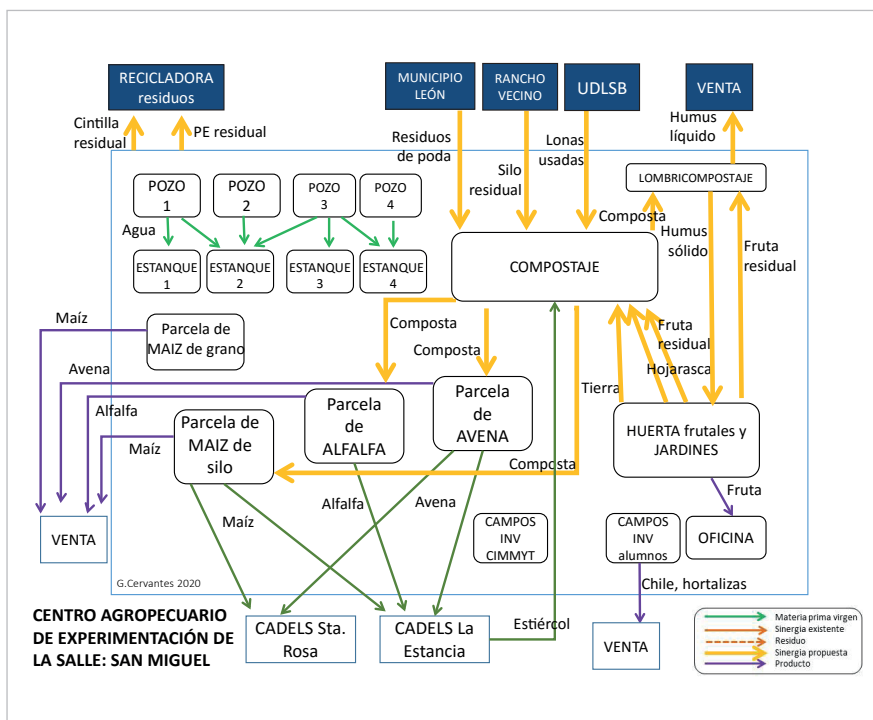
RECICLADORA residuos

Cintilla residual

PE residual

MUNICIPIO LEÓN

RANCHO VECINO

UDLSB

VENTA

Humus líquido

Residuos de poda

Silo residual

Lonas usadas

LOMBRICOMPOSTAJE

POZO 1

POZO 2

POZO 3

POZO 4

Agua

ESTANQUE 1

ESTANQUE 2

ESTANQUE 3

ESTANQUE 4

Composta

Humus sólido

Fruta residual

COMPOSTAJE

Maíz

Parcela de MAIZ de grano

Composta

Composta

Fruta residual

Avena

Tierra

Hojarasca

Alfalfa

Parcela de AVENA

Parcela de ALFALFA

Maíz

Parcela de MAIZ de silo

HUERTA frutales y JARDINES

Composta

Alfalfa

Avena

Fruta

Maíz

CAMPOS INV CIMMYT

CAMPOS INV alumnos

OFICINA

VENTA

G.Cervantes 2020

Chile, hortalizas

CENTRO AGROPECUARIO DE EXPERIMENTACIÓN DE LA SALLE: SAN MIGUEL

CADELS Sta. Rosa

CADELS La Estancia

Estiércol

VENTA

Materia prima virgen
Sinergia existente
Residuo
Sinergia propuesta
Producto